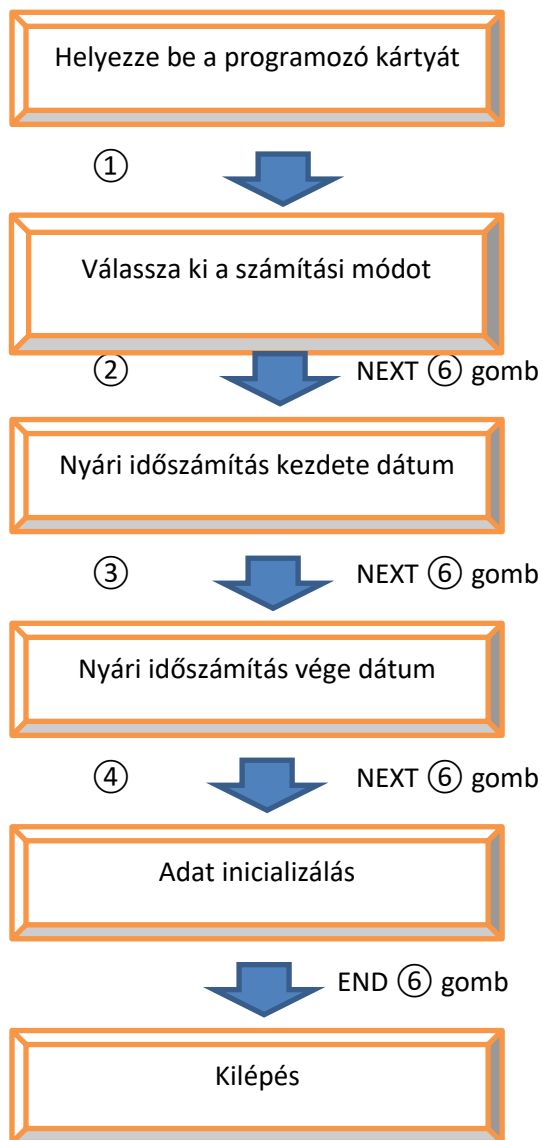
Helyezze be a programozó kártyát

①

Válassza ki a számítási módot

② NEXT ⑥ gomb

Nyári időszámítás kezdete dátum

③ NEXT ⑥ gomb

Nyári időszámítás vége dátum

④ NEXT ⑥ gomb

Adat inicializálás

END ⑥ gomb

Kilépés